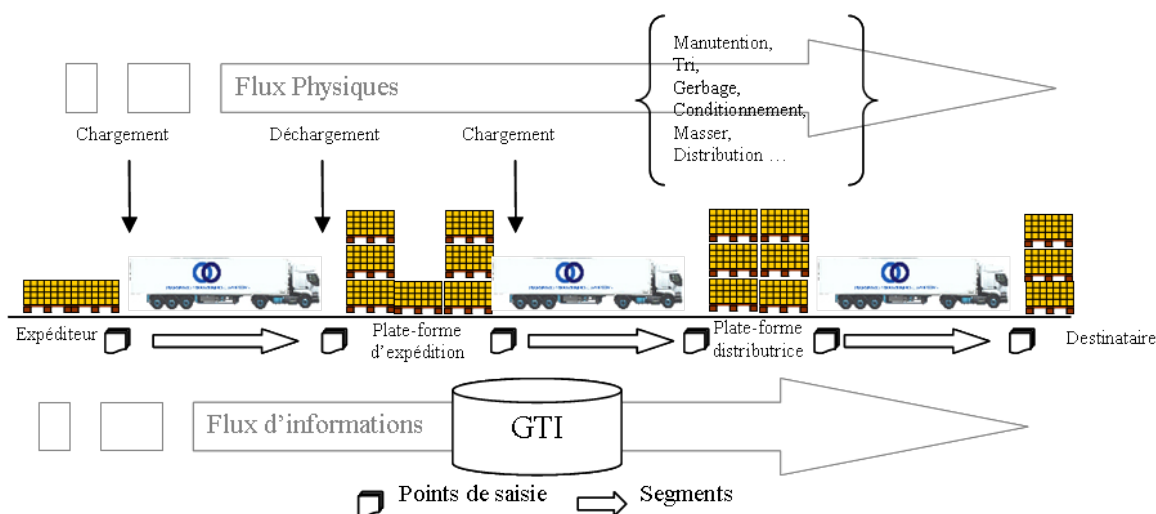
Flux Physiques

Manutention,
Tri,
Gerbage,
Conditionnement,
Masser,
Distribution …

Chargement

Déchargement

Chargement

Expéditeur

Plate-forme d'expédition

Plate-forme distributrice

Destinataire

Flux d'informations

GTI

Points de saisie

Segments